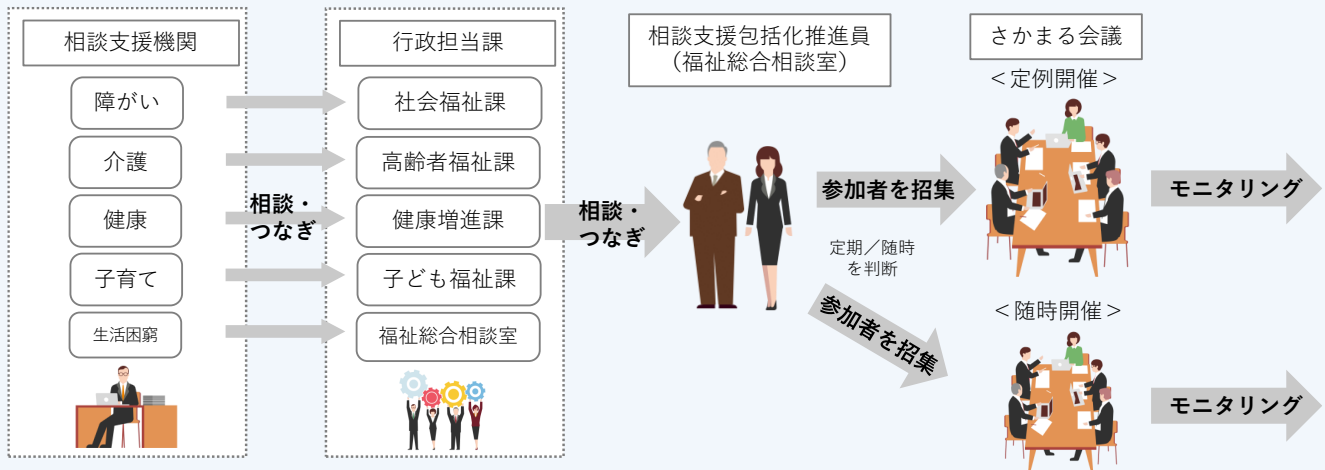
相談支援機関

障がい

介護

健康

子育て

生活困窮

相談・つなぎ

行政担当課

社会福祉課

高齢者福祉課

健康増進課

子ども福祉課

福祉総合相談室

相談・つなぎ

相談支援包括化推進員
（福祉総合相談室）

参加者を招集

定期／随時を判断

参加者を招集

さかまる会議

＜定例開催＞

モニタリング

＜随時開催＞

モニタリング